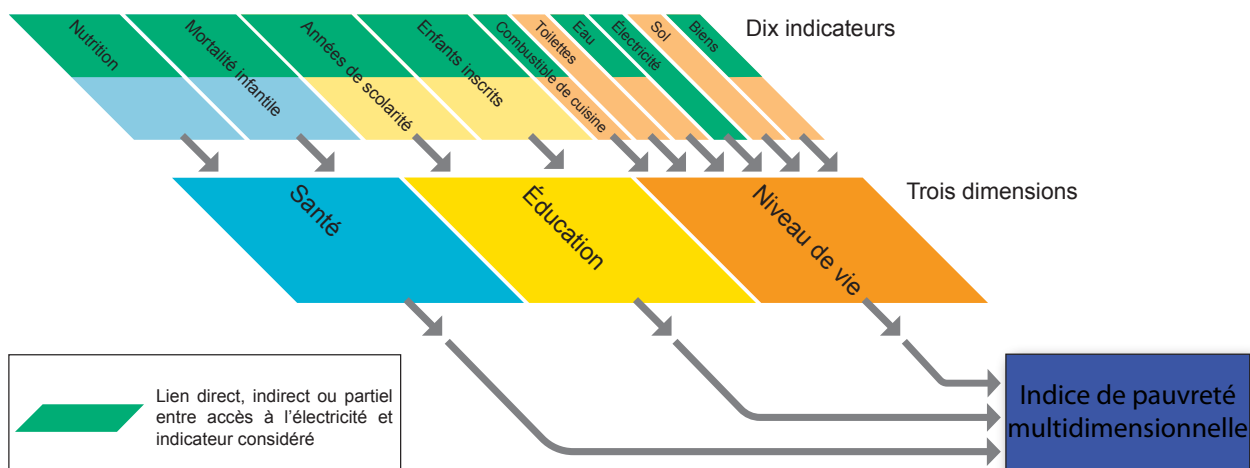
Nutrition

Mortalité infantile

Années de scolarité

Enfants inscrits

Combustible de cuisine

Toilettes

Eau

Électricité

Sol

Biens

Dix indicateurs

Santé

Éducation

Niveau de vie

Trois dimensions

Lien direct, indirect ou partiel entre accès à l'électricité et indicateur considéré

Indice de pauvreté multidimensionnelle